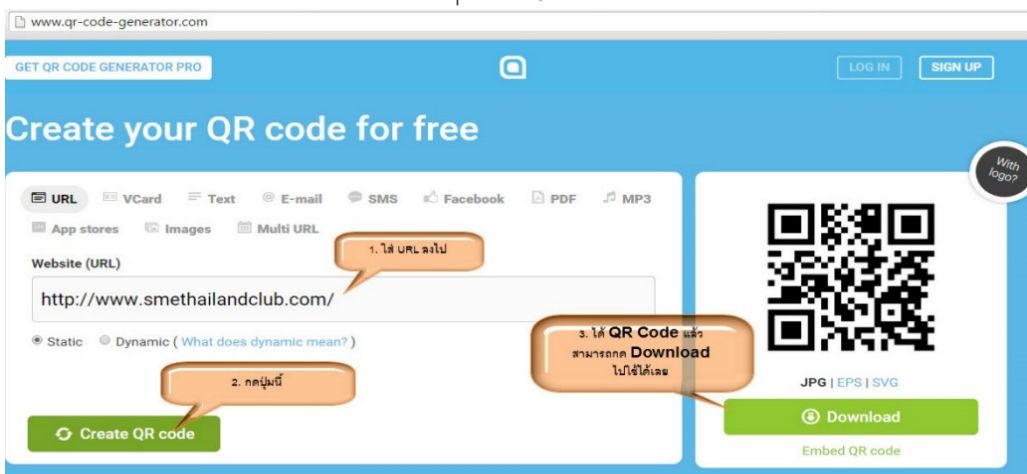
www.qr-code-generator.com

GET QR CODE GENERATOR PRO

LOG IN SIGN UP

Create your QR code for free

URL VCard Text E-mail SMS Facebook PDF MP3 App stores Images Multi URL

1. ใส่ URL ลงไป

Website (URL)

http://www.smethailandclub.com/

Static Dynamic ( What does dynamic mean? )

2. กดปุ่มนี้

Create QR code

With logo?

3. ได้ QR Code แล้ว สามารถกด Download ไปใช้ได้เลย

JPG | EPS | SVG

Download

Embed QR code